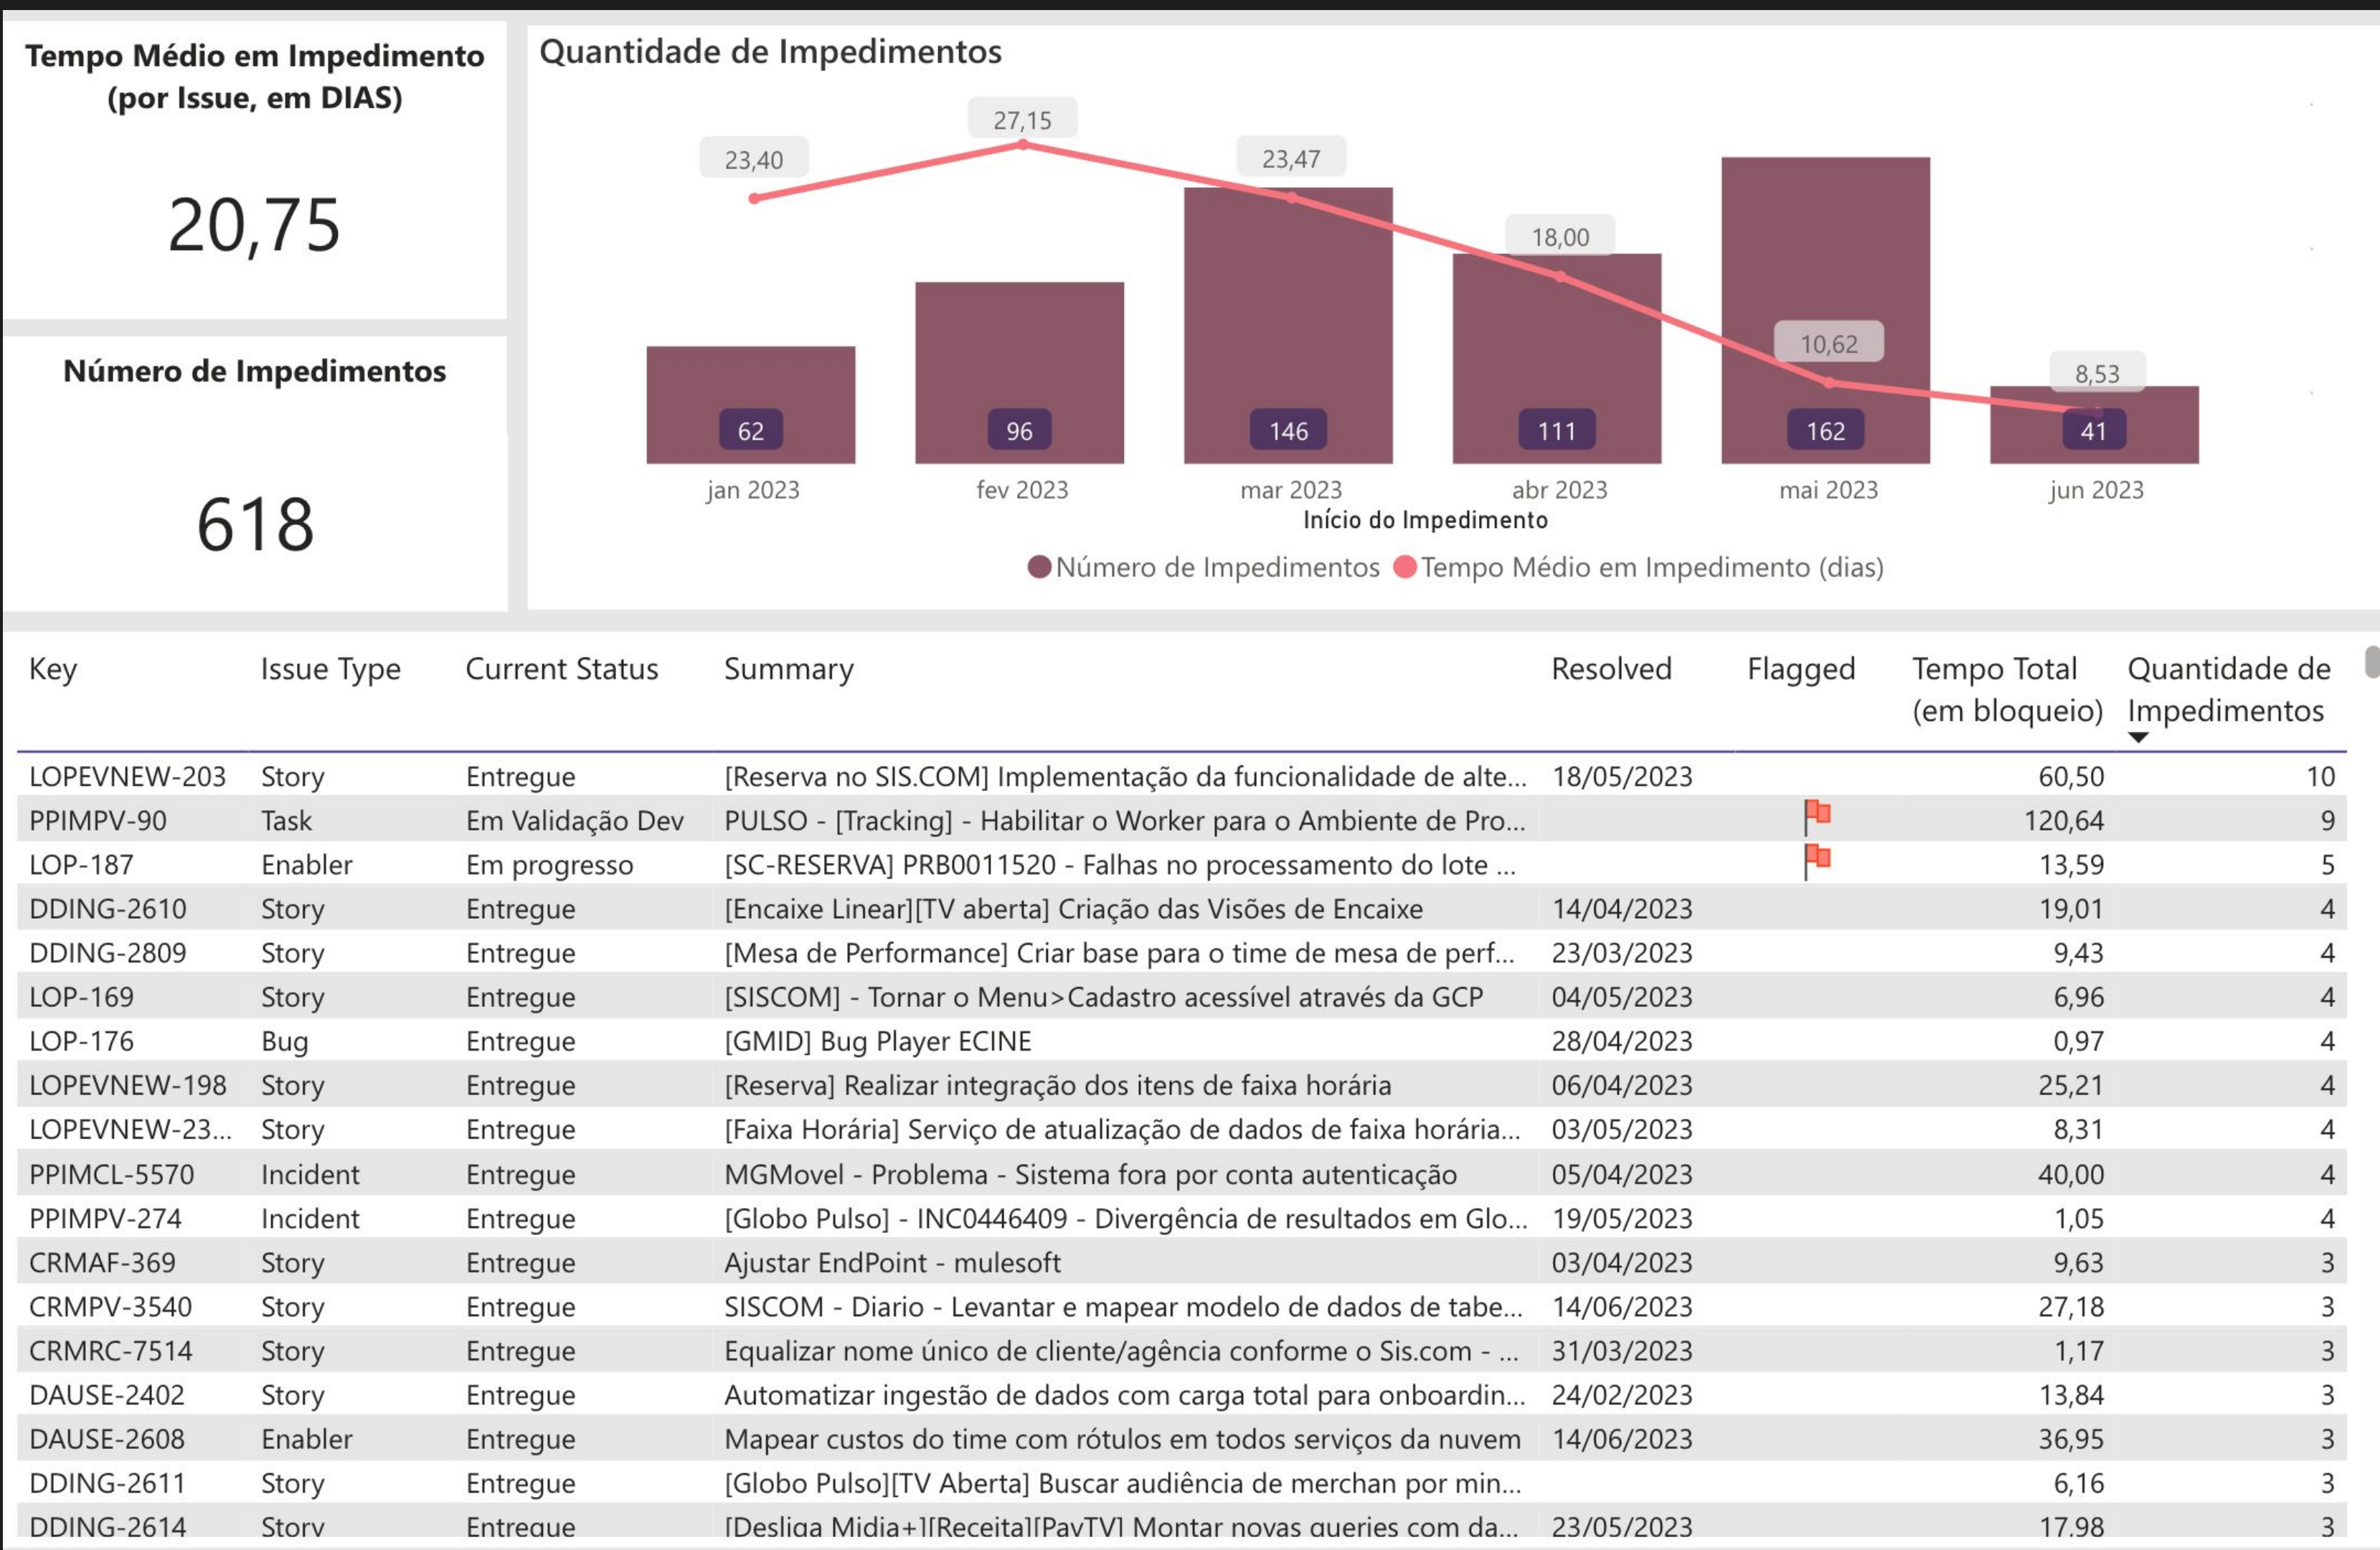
Tempo Médio em Impedimento (por Issue, em DIAS)

20,75

Número de Impedimentos

618

Quantidade de Impedimentos

23,40
27,15
23,47
18,00
10,62
8,53

62
96
146
111
162
41

jan 2023
fev 2023
mar 2023
abr 2023
mai 2023
jun 2023

Início do Impedimento

Número de Impedimentos  Tempo Médio em Impedimento (dias)

| Key | Issue Type | Current Status | Summary | Resolved | Flagged | Tempo Total (em bloqueio) | Quantidade de Impedimentos |
|---|---|---|---|---|---|---|---|
| LOPEVNEW-203 | Story | Entregue | [Reserva no SIS.COM] Implementação da funcionalidade de alte... | 18/05/2023 | | 60,50 | 10 |
| PPIMPV-90 | Task | Em Validação Dev | PULSO - [Tracking] - Habilitar o Worker para o Ambiente de Pro... | | | 120,64 | 9 |
| LOP-187 | Enabler | Em progresso | [SC-RESERVA] PRB0011520 - Falhas no processamento do lote ... | | | 13,59 | 5 |
| DDING-2610 | Story | Entregue | [Encaixe Linear][TV aberta] Criação das Visões de Encaixe | 14/04/2023 | | 19,01 | 4 |
| DDING-2809 | Story | Entregue | [Mesa de Performance] Criar base para o time de mesa de perf... | 23/03/2023 | | 9,43 | 4 |
| LOP-169 | Story | Entregue | [SISCOM] - Tornar o Menu>Cadastro acessível através da GCP | 04/05/2023 | | 6,96 | 4 |
| LOP-176 | Bug | Entregue | [GMID] Bug Player ECINE | 28/04/2023 | | 0,97 | 4 |
| LOPEVNEW-198 | Story | Entregue | [Reserva] Realizar integração dos itens de faixa horária | 06/04/2023 | | 25,21 | 4 |
| LOPEVNEW-23... | Story | Entregue | [Faixa Horária] Serviço de atualização de dados de faixa horária... | 03/05/2023 | | 8,31 | 4 |
| PPIMCL-5570 | Incident | Entregue | MGMovel - Problema - Sistema fora por conta autenticação | 05/04/2023 | | 40,00 | 4 |
| PPIMPV-274 | Incident | Entregue | [Globo Pulso] - INC0446409 - Divergência de resultados em Glo... | 19/05/2023 | | 1,05 | 4 |
| CRMAF-369 | Story | Entregue | Ajustar EndPoint - mulesoft | 03/04/2023 | | 9,63 | 3 |
| CRMPV-3540 | Story | Entregue | SISCOM - Diario - Levantar e mapear modelo de dados de tabe... | 14/06/2023 | | 27,18 | 3 |
| CRMRC-7514 | Story | Entregue | Equalizar nome único de cliente/agência conforme o Sis.com - ... | 31/03/2023 | | 1,17 | 3 |
| DAUSE-2402 | Story | Entregue | Automatizar ingestão de dados com carga total para onboardin... | 24/02/2023 | | 13,84 | 3 |
| DAUSE-2608 | Enabler | Entregue | Mapear custos do time com rótulos em todos serviços da nuvem | 14/06/2023 | | 36,95 | 3 |
| DDING-2611 | Story | Entregue | [Globo Pulso][TV Aberta] Buscar audiência de merchan por min... | | | 6,16 | 3 |
| DDING-2614 | Story | Entregue | [Desliga Midia+][Receita][PayTV] Montar novas queries com da... | 23/05/2023 | | 17,98 | 3 |